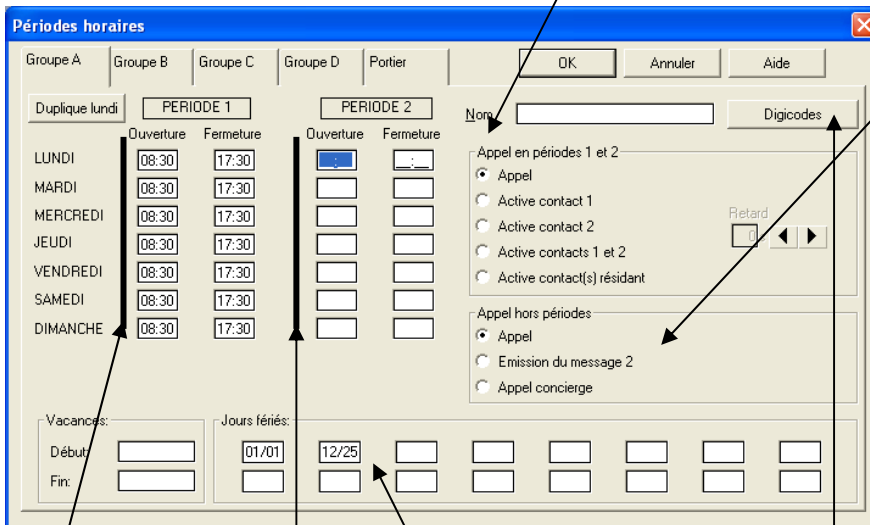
Périodes horaires

Groupe A | Groupe B | Groupe C | Groupe D | Portier

OK | Annuler | Aide

Duplique lundi

PERIODE 1

PERIODE 2

Ouverture Fermeture Ouverture Fermeture

| | Ouverture | Fermeture | Ouverture | Fermeture |
|---|---|---|---|---|
| LUNDI | 08:30 | 17:30 | _:_ | _:_ |
| MARDI | 08:30 | 17:30 | | |
| MERCREDI | 08:30 | 17:30 | | |
| JEUDI | 08:30 | 17:30 | | |
| VENDREDI | 08:30 | 17:30 | | |
| SAMEDI | 08:30 | 17:30 | | |
| DIMANCHE | 08:30 | 17:30 | | |

Nom

Digicodes

Appel en périodes 1 et 2
Appel
Active contact 1
Active contact 2
Active contacts 1 et 2
Active contact(s) résidant

Retard
0

Appel hors périodes
Appel
Emission du message 2
Appel concierge

Vacances:
Début
Fin

Jours fériés:
01/01
12/25